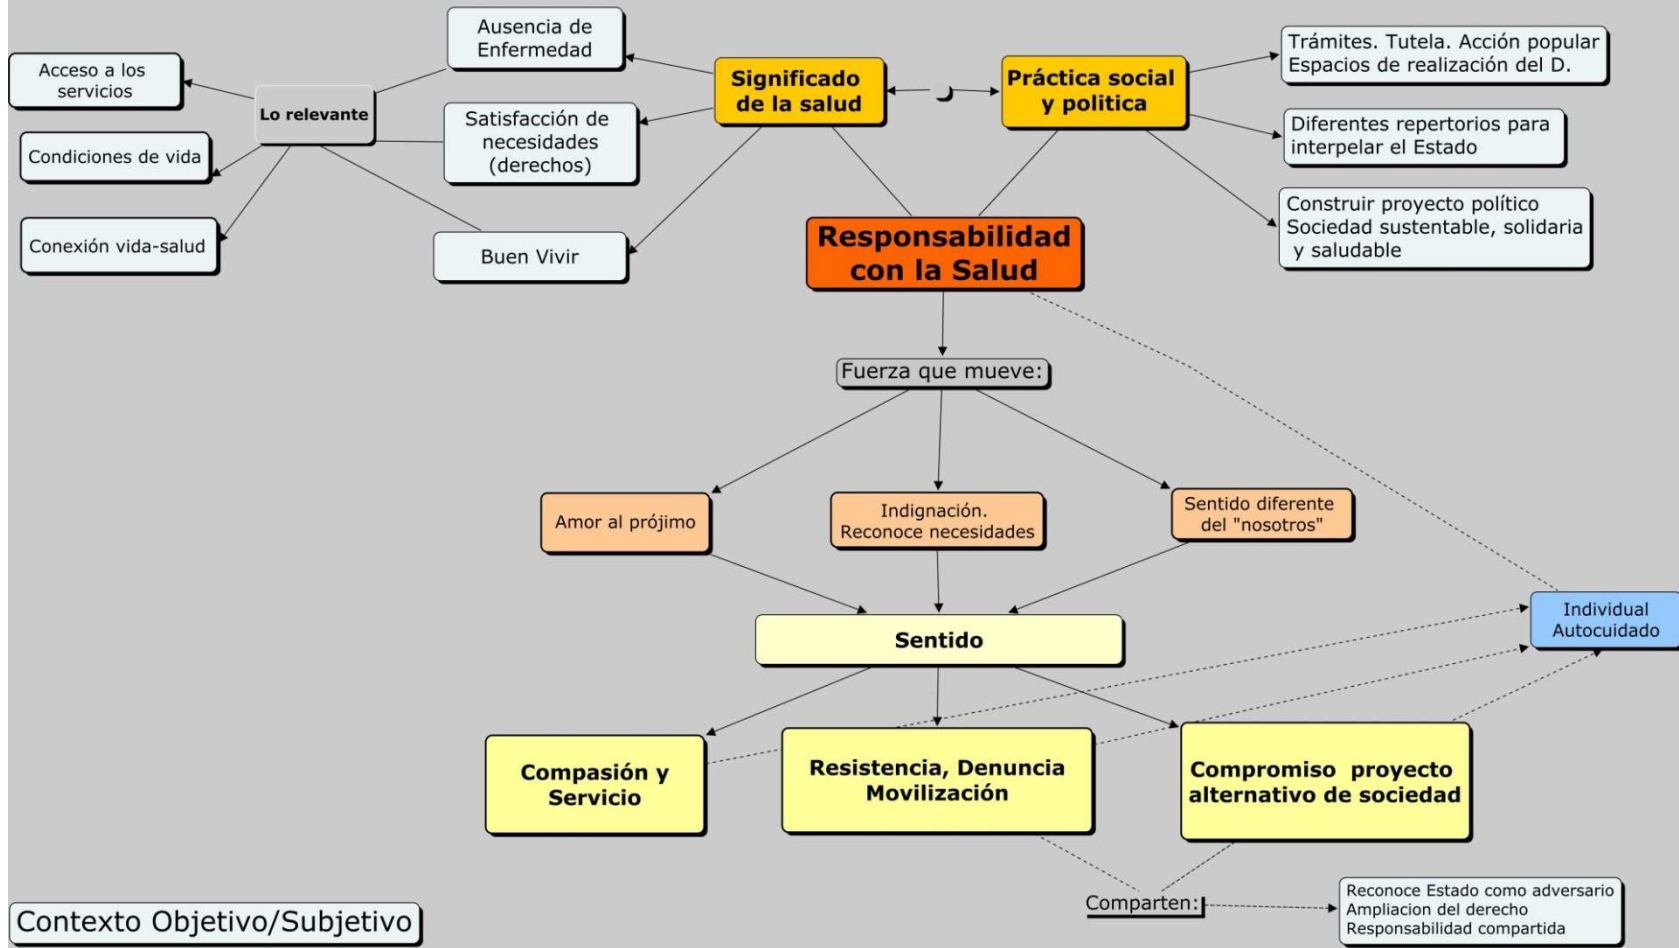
Ausencia de Enfermedad

Acceso a los servicios

Lo relevante

Condiciones de vida

Conexión vida-salud

Satisfacción de necesidades (derechos)

Buen Vivir

Significado de la salud

Práctica social y politica

Trámites. Tutela. Acción popular
Espacios de realización del D.

Diferentes repertorios para interpelar el Estado

Construir proyecto político
Sociedad sustentable, solidaria y saludable

Responsabilidad con la Salud

Fuerza que mueve:

Amor al prójimo

Indignación.
Reconoce necesidades

Sentido diferente del "nosotros"

Sentido

Individual
Autocuidado

Compasión y Servicio

Resistencia, Denuncia
Movilización

Compromiso proyecto alternativo de sociedad

Comparten:

Reconoce Estado como adversario
Ampliacion del derecho
Responsabilidad compartida

Contexto Objetivo/Subjetivo